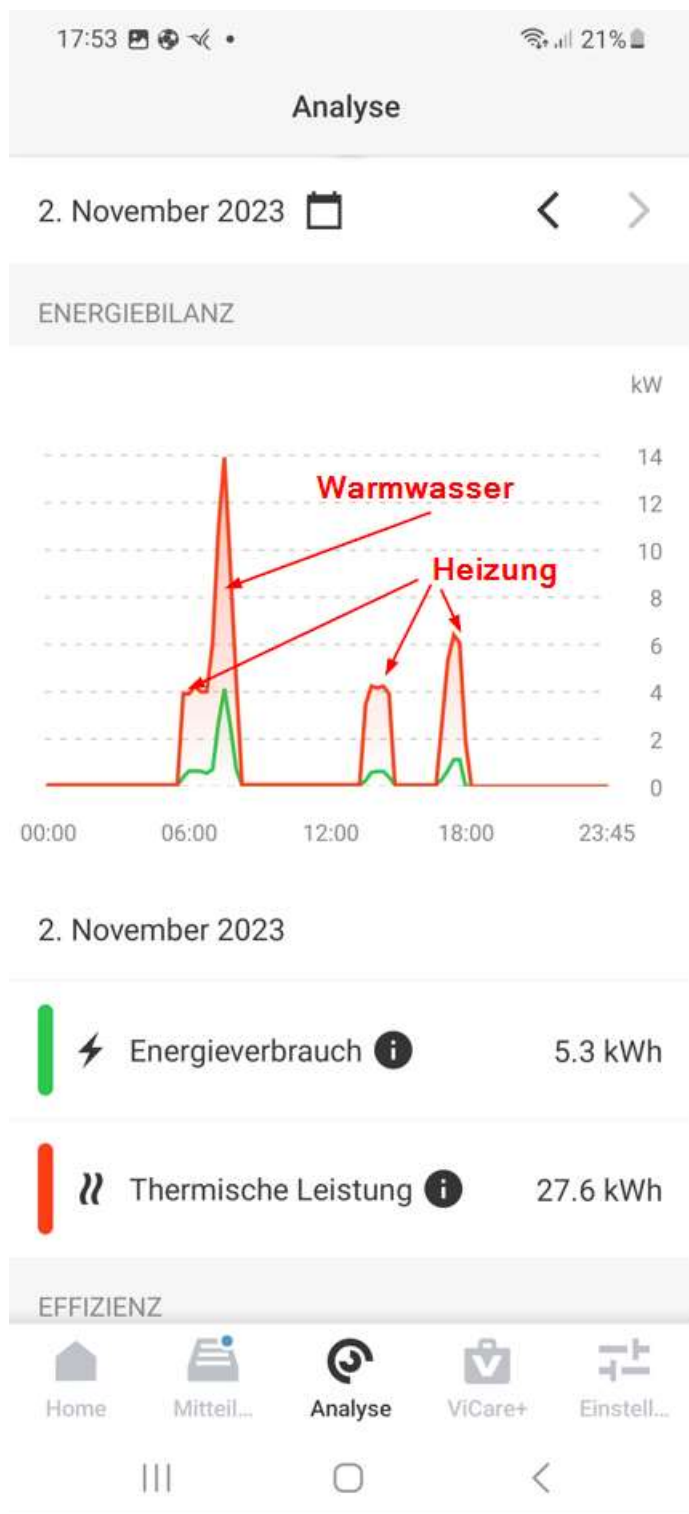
17:53 21%

Analyse

2. November 2023

ENERGIEBILANZ

kW

14
12
10
8
6
4
2
0

Warmwasser

Heizung

00:00 06:00 12:00 18:00 23:45

2. November 2023

Energieverbrauch 5.3 kWh

Thermische Leistung 27.6 kWh

EFFIZIENZ

Home Mitteil... Analyse ViCare+ Einstell...